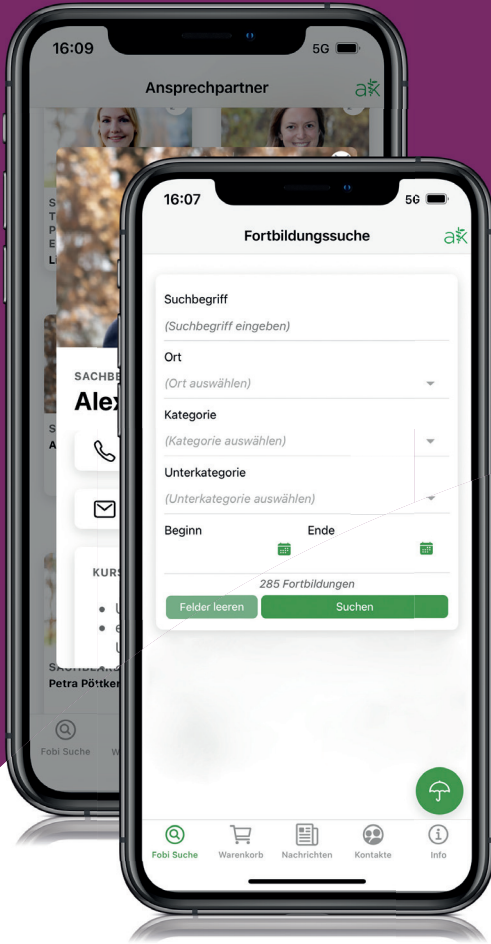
16:09
5G
Ansprechpartner
S
T
P
E
Li
SACHBE
Alex
S
A
KURS
U
e
U
SACHBEA
Petra Pöttker
Fobi Suche
W

16:07
5G
Fortbildungssuche
Suchbegriff
(Suchbegriff eingeben)
Ort
(Ort auswählen)
Kategorie
(Kategorie auswählen)
Unterkategorie
(Unterkategorie auswählen)
Beginn
Ende
285 Fortbildungen
Felder leeren
Suchen
Fobi Suche
Warenkorb
Nachrichten
Kontakte
Info